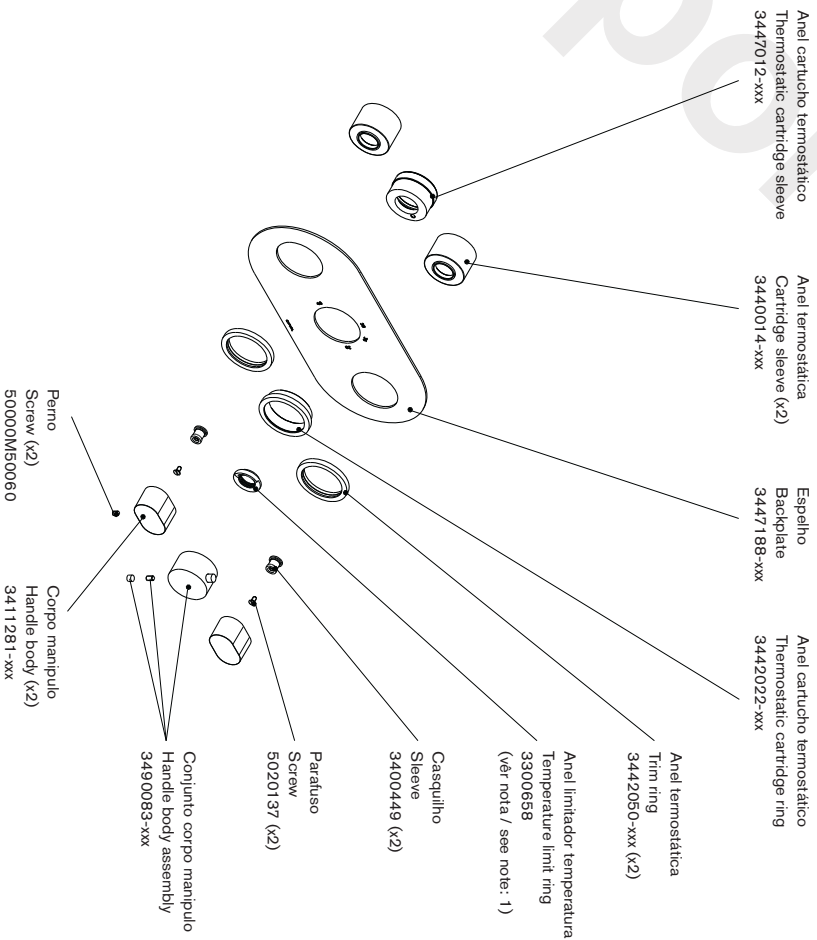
Anel cartucho termostático
Thermostatic cartridge sleeve
3447012-xxx

Anel termostática
Cartridge sleeve (x2)
3440014-xxx

Espelho
Backplate
3447188-xxx

Anel cartucho termostático
Thermostatic cartridge ring
3442022-xxx

Anel termostática
Trim ring
3442050-xxx (x2)

Anel limitador temperatura
Temperature limit ring
330658
(vêr nota / see note: 1)

Casquilho
Sleeve
3400449 (x2)

Parafuso
Screw
5020137 (x2)

Conjunto corpo manipulo
Handle body assembly
3490083-xxx

Corpo manipulo
Handle body (x2)
3411281-xxx

Perno
Screw (x2)
50000M50060